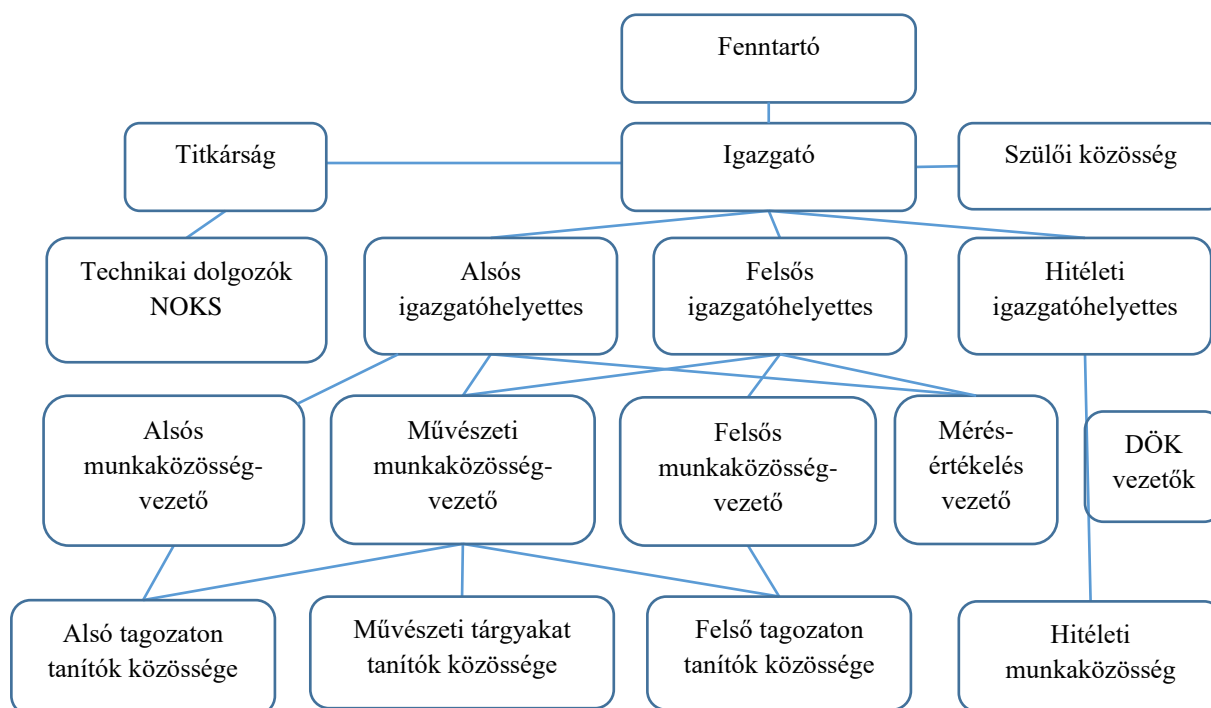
Fenntartó

Titkárság

Igazgató

Szülői közösség

Technikai dolgozók NOKS

Alsós igazgatóhelyettes

Felsős igazgatóhelyettes

Hitéleti igazgatóhelyettes

Alsós munkaközösség-vezető

Művészeti munkaközösség-vezető

Felsős munkaközösség-vezető

Mérés-értékelés vezető

DÖK vezetők

Alsó tagozaton tanítók közössége

Művészeti tárgyakat tanítók közössége

Felső tagozaton tanítók közössége

Hitéleti munkaközösség